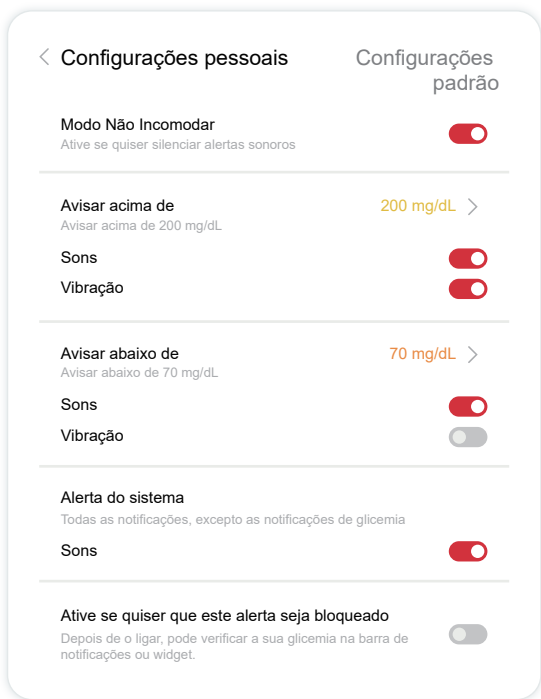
Configurações pessoais

Configurações padrão

Modo Não Incomodar
Ative se quiser silenciar alertas sonoros

Avisar acima de
Avisar acima de 200 mg/dL
200 mg/dL

Sons

Vibração

Avisar abaixo de
Avisar abaixo de 70 mg/dL
70 mg/dL

Sons

Vibração

Alerta do sistema
Todas as notificações, excepto as notificações de glicemia

Sons

Ative se quiser que este alerta seja bloqueado
Depois de o ligar, pode verificar a sua glicemia na barra de notificações ou widget.